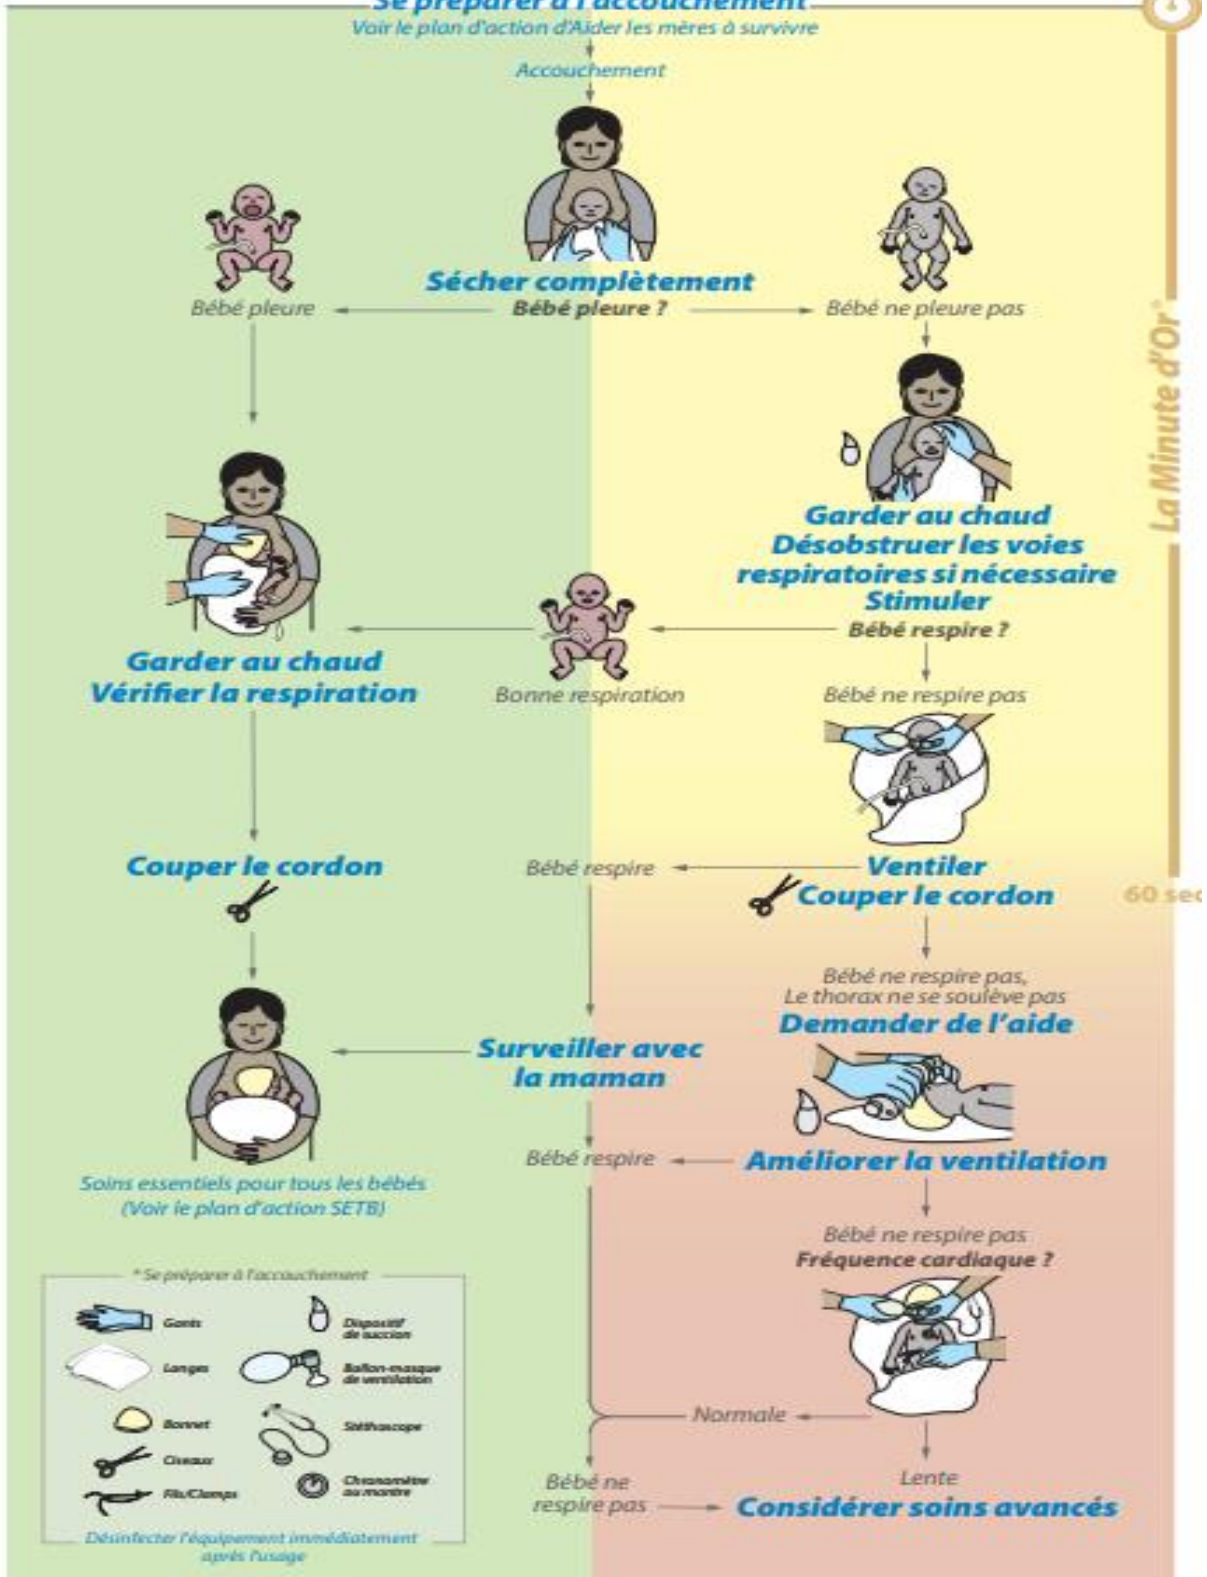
Se préparer à l'accouchement

Voir le plan d'action d'Aider les mères à survivre

Accouchement

Sécher complètement

Bébé pleure ?

Bébé pleure

Bébé ne pleure pas

Garder au chaud
Désobstruer les voies respiratoires si nécessaire
Stimuler

Bébé respire ?

Garder au chaud
Vérifier la respiration

Bonne respiration

Bébé ne respire pas

La Minute d'Or®

Couper le cordon

Bébé respire

Ventiler
Couper le cordon

60 sec

Bébé ne respire pas,
Le thorax ne se soulève pas

Demander de l'aide

Surveiller avec la maman

Soins essentiels pour tous les bébés
(Voir le plan d'action SETB)

Bébé respire

Améliorer la ventilation

Bébé ne respire pas

Fréquence cardiaque ?

* Se préparer à l'accouchement

Gants

Dispositif de succion

Langes

Ballon-masque de ventilation

Bonnet

Stéthoscope

Ciseaux

Chronomètre ou montre

Fils/Clamps

Désinfecter l'équipement immédiatement après l'usage

Normale

Lente

Bébé ne respire pas

Considérer soins avancés